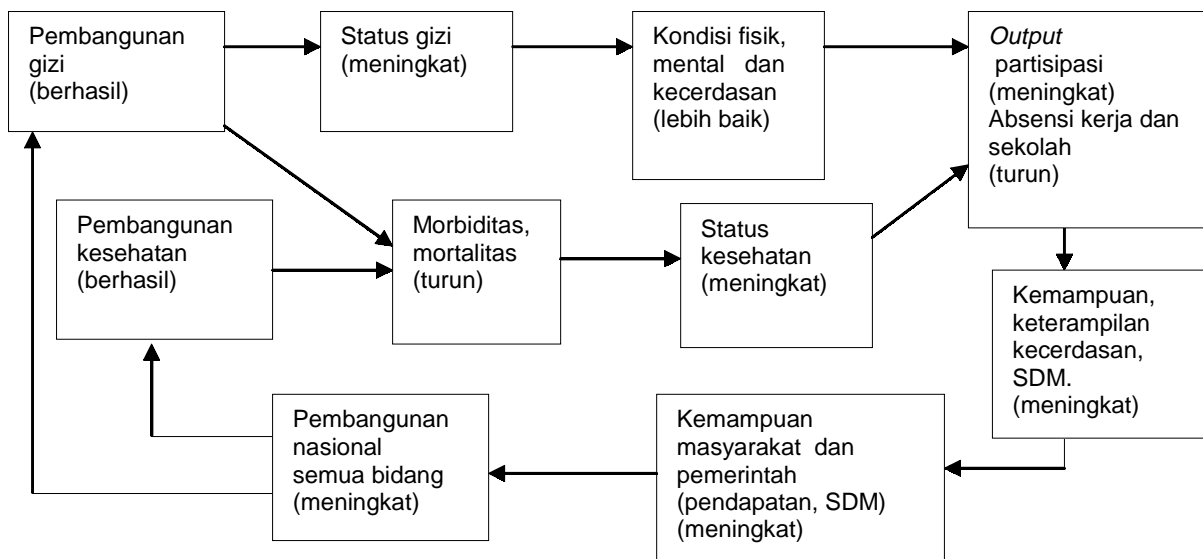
Pembangunan gizi (berhasil)

Status gizi (meningkat)

Kondisi fisik, mental dan kecerdasan (lebih baik)

*Output* partisipasi (meningkat) Absensi kerja dan sekolah (turun)

Pembangunan kesehatan (berhasil)

Morbiditas, mortalitas (turun)

Status kesehatan (meningkat)

Kemampuan, keterampilan kecerdasan, SDM. (meningkat)

Pembangunan nasional semua bidang (meningkat)

Kemampuan masyarakat dan pemerintah (pendapatan, SDM) (meningkat)